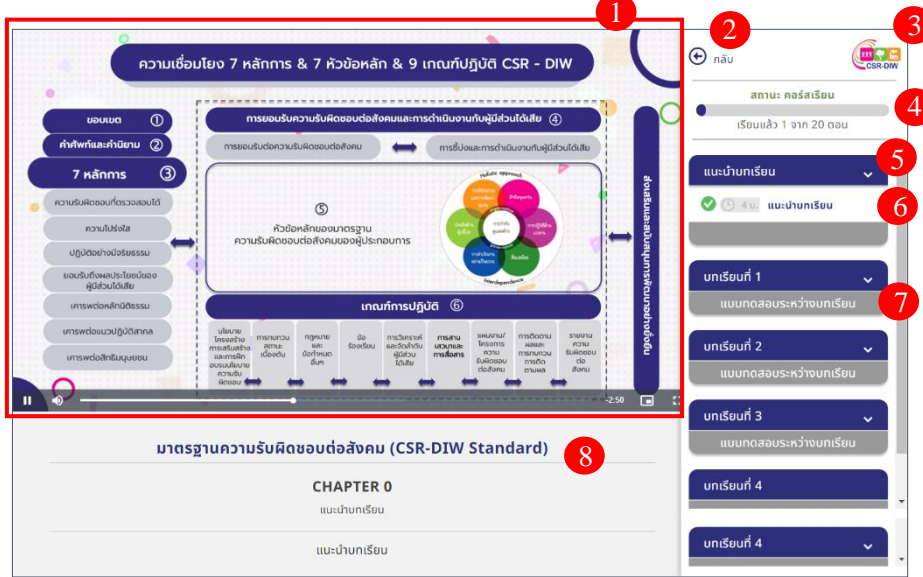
1

ความเชื่อมโยง 7 หลักการ & 7 หัวข้อหลัก & 9 เกณฑ์ปฏิบัติ CSR - DIW

ขอบเขต ①

คำศัพท์และคำนิยาม ②

7 หลักการ ③

ความรับผิดชอบที่ตรวจสอบได้

ความโปร่งใส

ปฏิบัติอย่างมีจริยธรรม

ยอมรับถึงผลประโยชน์ของผู้มีส่วนได้เสีย

เคารพต่อหลักนิติธรรม

เคารพต่อแนวปฏิบัติสากล

เคารพต่อสิทธิมนุษยชน

การยอมรับความรับผิดชอบต่อสังคมและการดำเนินงานกับผู้มีส่วนได้เสีย ④

การยอมรับต่อความรับผิดชอบต่อสังคม

การชี้บ่งและการดำเนินงานกับผู้มีส่วนได้เสีย

⑤ หัวข้อหลักของมาตรฐานความรับผิดชอบต่อสังคมของผู้ประกอบการ

Holistic approach

Interdependence

เกณฑ์การปฏิบัติ ⑥

นโยบายโครงสร้างการเสริมสร้างและการผลักดันนโยบายความรับผิดชอบ

การทบทวนสถานะเบื้องต้น

กฎหมายและข้อกำหนดอื่นๆ

ข้อร้องเรียน

การวิเคราะห์และจัดลำดับผู้มีส่วนได้เสีย

การสานเสวนาและการสื่อสาร

แผนงาน/โครงการความรับผิดชอบต่อสังคม

การติดตามผลและการทบทวนการติดตามผล

รายงานความรับผิดชอบต่อสังคม

ส่งเสริมและสนับสนุนการรับผิดชอบต่อสังคม

-2:50

มาตรฐานความรับผิดชอบต่อสังคม (CSR-DIW Standard)

8

CHAPTER 0

แนะนำบทเรียน

แนะนำบทเรียน

2

กลับ

3

CSR-DIW

สถานะ คอร์สเรียน

4

เรียนแล้ว 1 จาก 20 ตอน

แนะนำบทเรียน

5

4 น. แนะนำบทเรียน

6

บทเรียนที่ 1

แบบทดสอบระหว่างบทเรียน

7

บทเรียนที่ 2

แบบทดสอบระหว่างบทเรียน

บทเรียนที่ 3

แบบทดสอบระหว่างบทเรียน

บทเรียนที่ 4

บทเรียนที่ 4